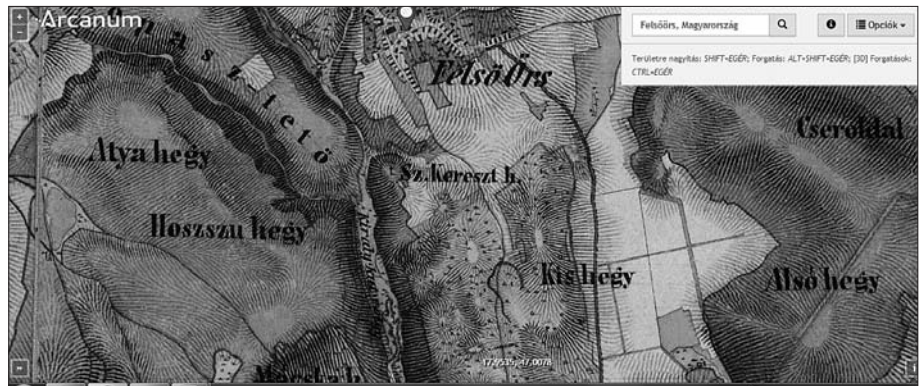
Arcanum

Felsőörs, Magyarország

Opciók

Területre nagyítás: SHIFT+EGÉR; Forgatás: ALT+SHIFT+EGÉR; [3D] Forgatások: CTRL+EGÉR

n a s tetö

Felsö Örs

Cseroldal

Atya hegy

Sz.Kereszt h.

Hoszszu hegy

Kis hegy

Alsó hegy

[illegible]